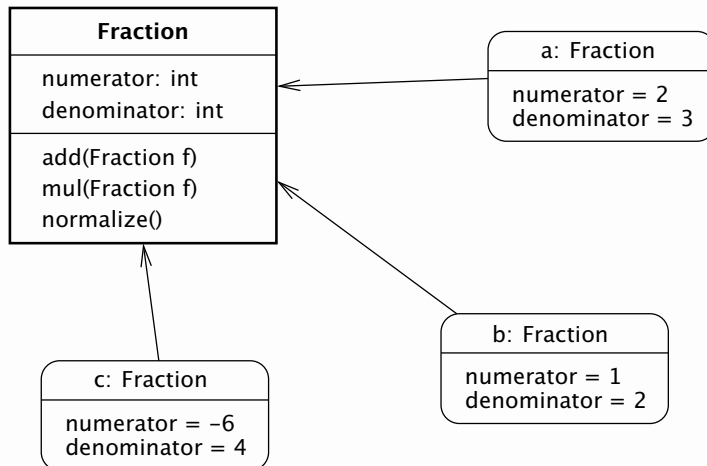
Fraction

numerator: int
denominator: int

add(Fraction f)
mul(Fraction f)
normalize()

a: Fraction

numerator = 2
denominator = 3

b: Fraction

numerator = 1
denominator = 2

c: Fraction

numerator = -6
denominator = 4